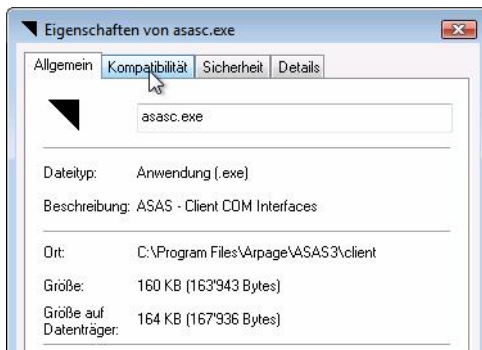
Eigenschaften von asasc.exe

Allgemein | Kompatibilität | Sicherheit | Details

asasc.exe

Dateityp: Anwendung (.exe)

Beschreibung: ASAS - Client COM Interfaces

Ort: C:\Program Files\Arpage\ASAS3\client

Größe: 160 KB (163'943 Bytes)

Größe auf Datenträger: 164 KB (167'936 Bytes)